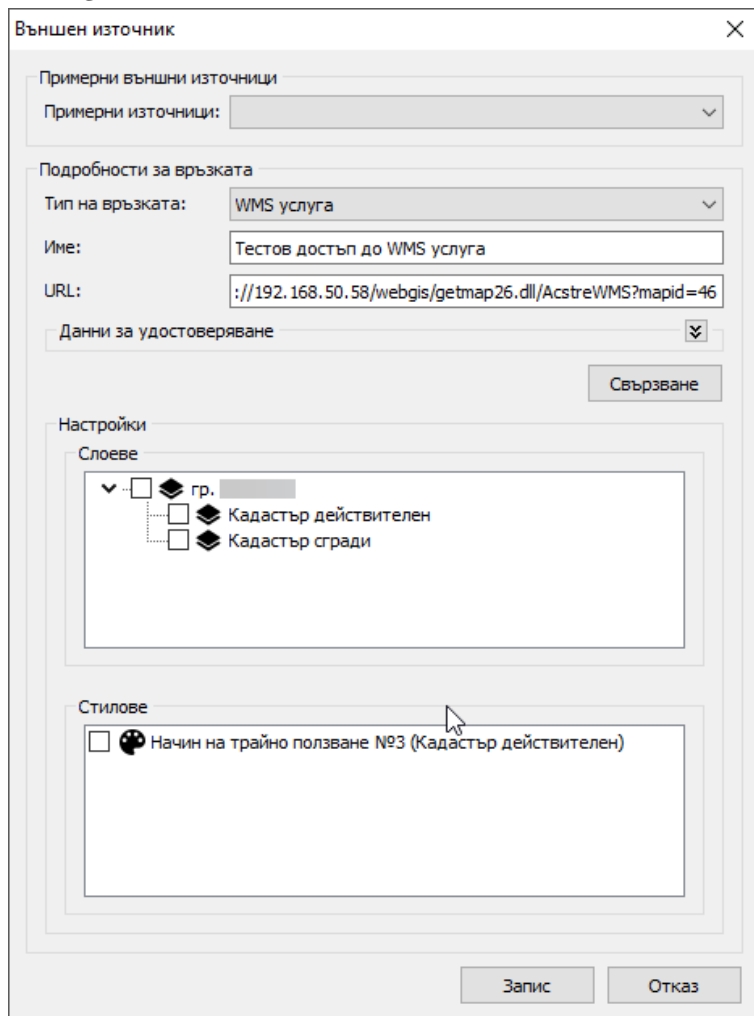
Външен източник

Примерни външни източници
Примерни източници:

Подробности за връзката
Тип на връзката: WMS услуга
Име: Тестов достъп до WMS услуга
URL: ://192.168.50.58/webgis/getmap26.dll/AcstreWMS?mapid=46
Данни за удостоверяване

Свързване

Настройки
Слоеве
гр. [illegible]
Кадастър действителен
Кадастър сгради

Стилове
Начин на трайно ползване №3 (Кадастър действителен)

Запис
Отказ